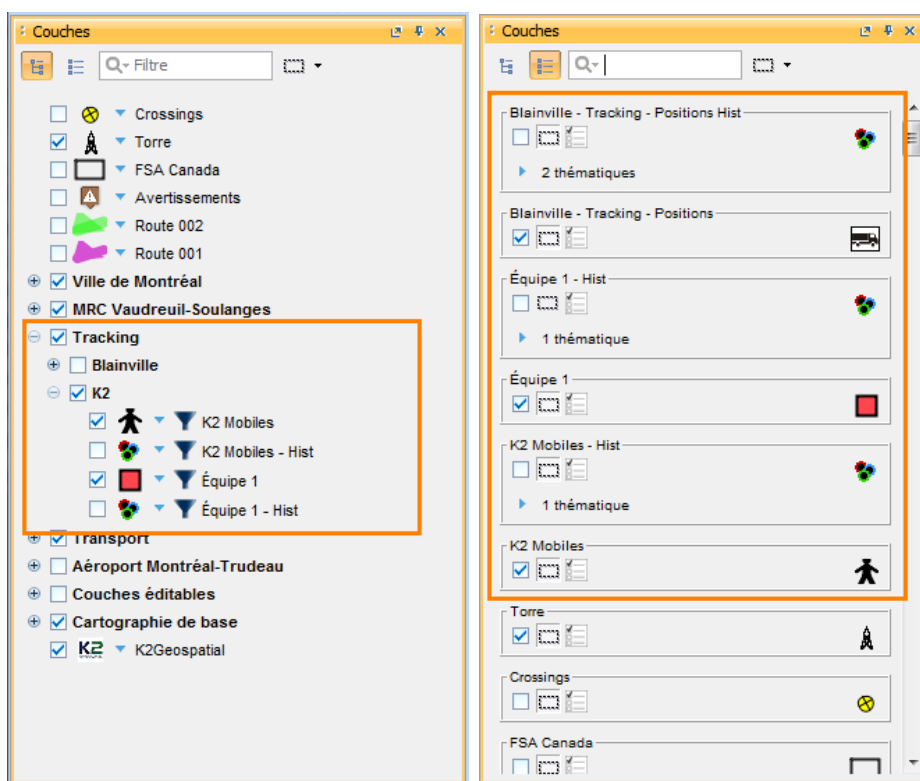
Couches

Filtre

Crossings
Torre
FSA Canada
Avertissements
Route 002
Route 001
Ville de Montréal
MRC Vaudreuil-Soulanges
Tracking
Blainville
K2
K2 Mobiles
K2 Mobiles - Hist
Équipe 1
Équipe 1 - Hist
Transport
Aéroport Montréal-Trudeau
Couches éditables
Cartographie de base
K2Geospatial

Couches

Blainville - Tracking - Positions Hist
2 thématiques
Blainville - Tracking - Positions
Équipe 1 - Hist
1 thématique
Équipe 1
K2 Mobiles - Hist
1 thématique
K2 Mobiles
Torre
Crossings
FSA Canada